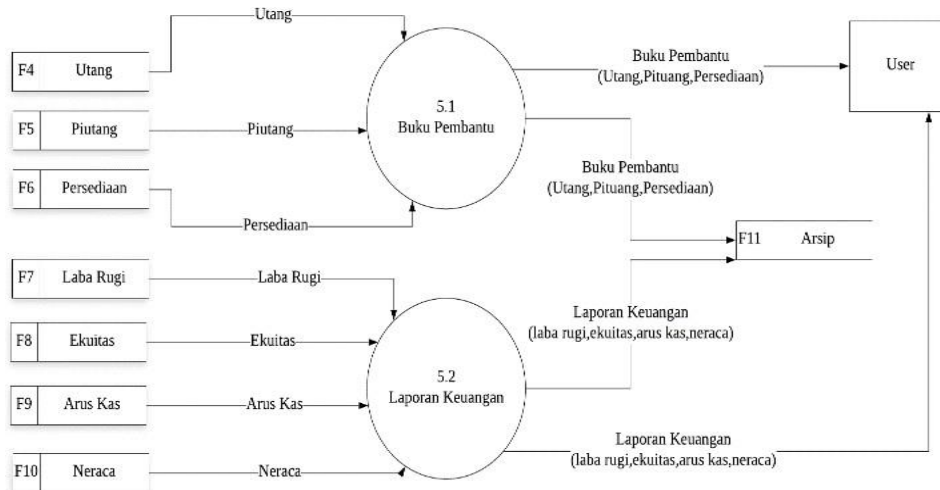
Utang

F4 Utang

Buku Pembantu
(Utang,Pituang,Persediaan)

User

5.1
Buku Pembantu

F5 Piutang

Piutang

F6 Persediaan

Buku Pembantu
(Utang,Pituang,Persediaan)

Persediaan

F11 Arsip

F7 Laba Rugi

Laba Rugi

Laporan Keuangan
(laba rugi,ekuitas,arus kas,neraca)

F8 Ekuitas

Ekuitas

5.2
Laporan Keuangan

F9 Arus Kas

Arus Kas

Laporan Keuangan
(laba rugi,ekuitas,arus kas,neraca)

F10 Neraca

Neraca